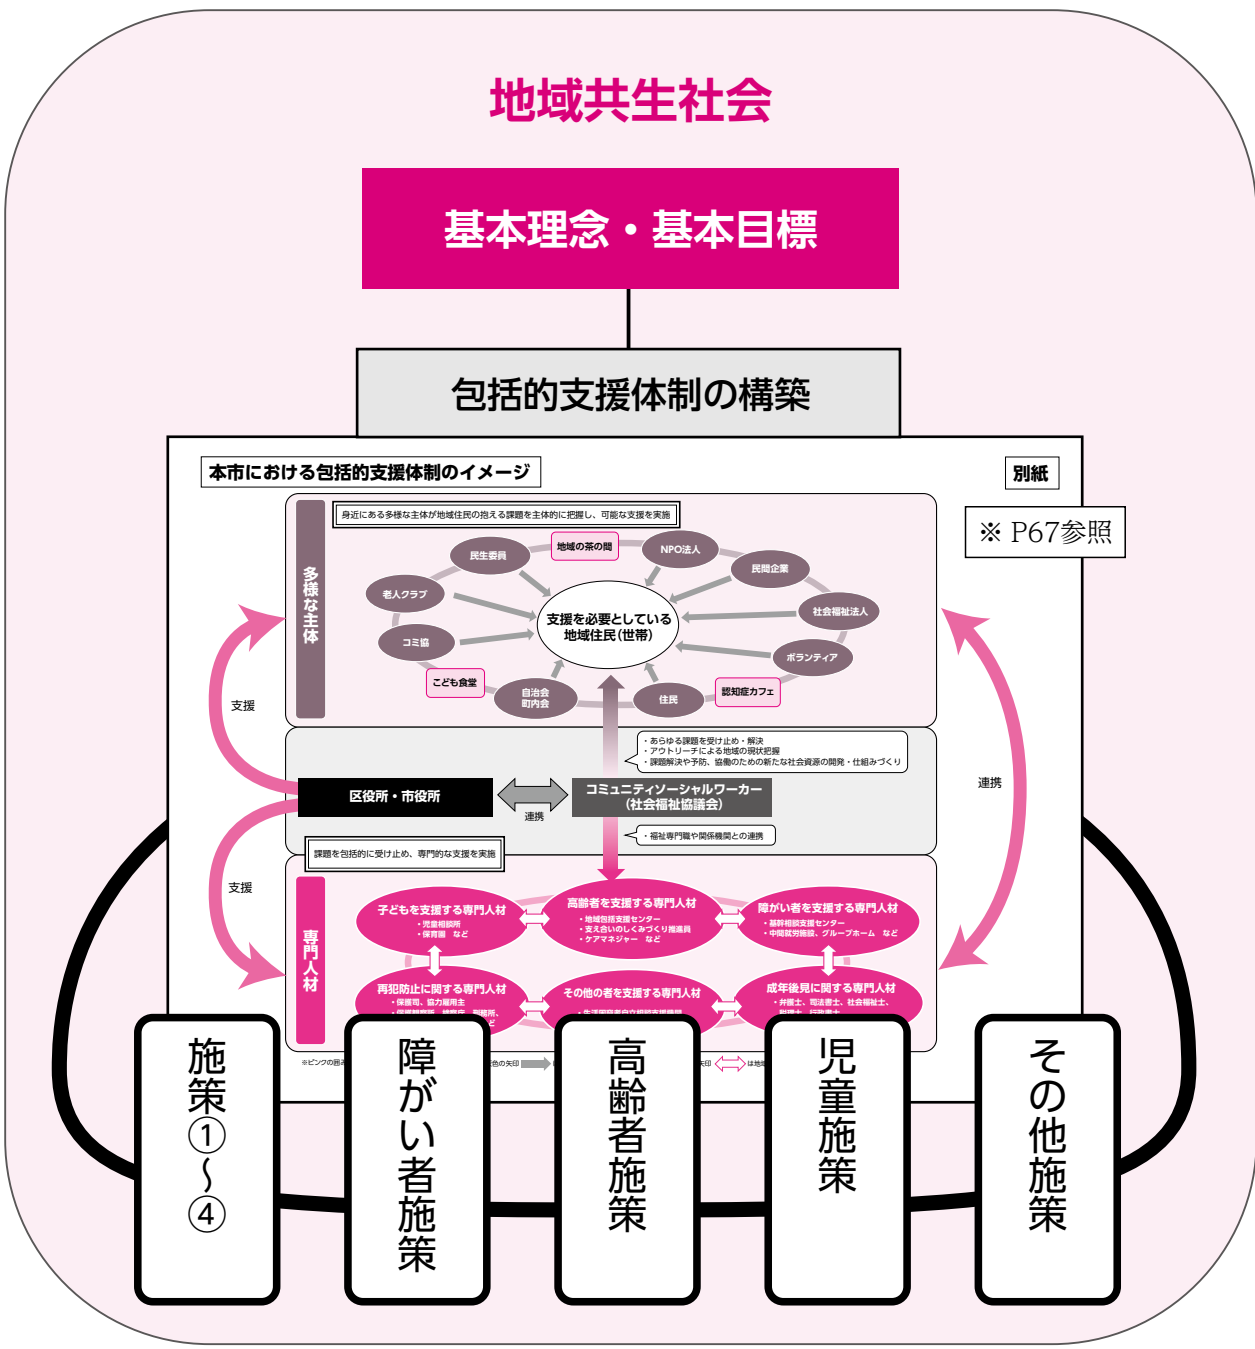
地域共生社会

基本理念・基本目標

包括的支援体制の構築

本市における包括的支援体制のイメージ

別紙

※ P67参照

多様な主体

身近にある多様な主体が地域住民の抱える課題を主体的に把握し、可能な支援を実施

民生委員

地域の茶の間

NPO法人

民間企業

老人クラブ

社会福祉法人

支援を必要としている地域住民(世帯)

コミ協

ボランティア

こども食堂

自治会町内会

住民

認知症カフェ

支援

連携

・あらゆる課題を受け止め・解決
・アウトリーチによる地域の現状把握
・課題解決や予防、協働のための新たな社会資源の開発・仕組みづくり

区役所・市役所

連携

コミュニティソーシャルワーカー(社会福祉協議会)

・福祉専門職や関係機関との連携

課題を包括的に受け止め、専門的な支援を実施

支援

専門人材

子どもを支援する専門人材
・児童相談所
・保育園　など

高齢者を支援する専門人材
・地域包括支援センター
・支え合いのしくみづくり推進員
・ケアマネジャー　など

障がい者を支援する専門人材
・基幹相談支援センター
・中間就労施設、グループホーム　など

再犯防止に関する専門人材
・保護司、協力雇用主
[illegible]

その他の者を支援する専門人材
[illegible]

成年後見に関する専門人材
・弁護士、司法書士、社会福祉士、
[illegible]

※ピンクの囲み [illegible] 色の矢印 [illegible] 矢印 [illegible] は地域 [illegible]

施策①〜④

障がい者施策

高齢者施策

児童施策

その他施策